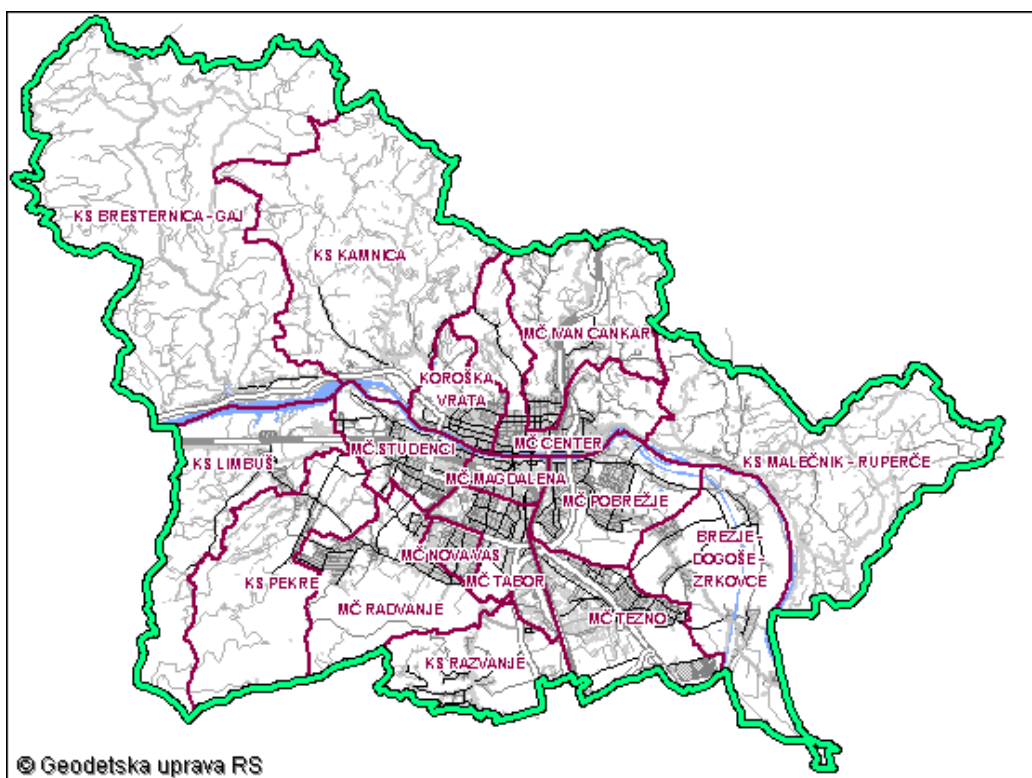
KS BRESTERNICA - GAJ

KS KAMNICA

MČ IVAN CANKAR

KOROŠKA VRATA

MČ CENTER

KS MALEČNIK - RUPERČE

KS LIMBUŠ

MČ STUDENCI

MČ MAGDALENA

MČ POBREŽJE

BREZJE - DOGOŠE - ZRKOVCE

MČ NOVA VAS

KS PEKRE

MČ TABOR

MČ RADVANJE

MČ TEZNO

KS RAZVANJE

© Geodetska uprava RS